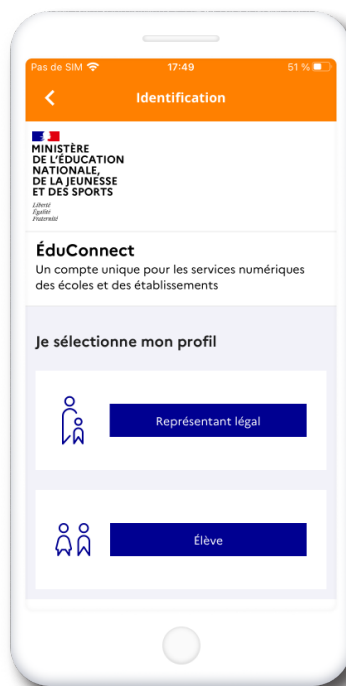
Pas de SIM 17:49 51 %

Identification

MINISTÈRE
DE L'ÉDUCATION
NATIONALE,
DE LA JEUNESSE
ET DES SPORTS
Liberté
Égalité
Fraternité

ÉduConnect
Un compte unique pour les services numériques des écoles et des établissements

Je sélectionne mon profil

Représentant légal

Élève